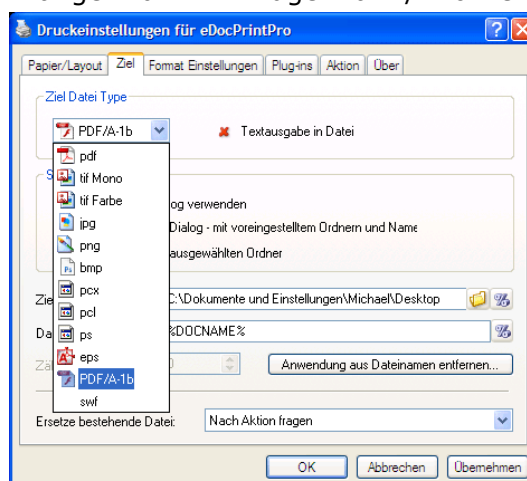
Druckeinstellungen für eDocPrintPro

Papier/Layout | Ziel | Format Einstellungen | Plug-ins | Aktion | Über

Ziel Datei Type

PDF/A-1b

Textausgabe in Datei

pdf
tif Mono
tif Farbe
jpg
png
bmp
pcx
pcl
ps
eps
PDF/A-1b
swf

S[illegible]
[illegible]og verwenden
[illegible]Dialog - mit voreingestelltem Ordnern und Name
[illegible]ausgewählten Ordner

Zie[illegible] C:\Dokumente und Einstellungen\Michael\Desktop

Da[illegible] %DOCNAME%

Zä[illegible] 0

Anwendung aus Dateinamen entfernen...

Ersetze bestehende Datei: Nach Aktion fragen

OK | Abbrechen | Übernehmen